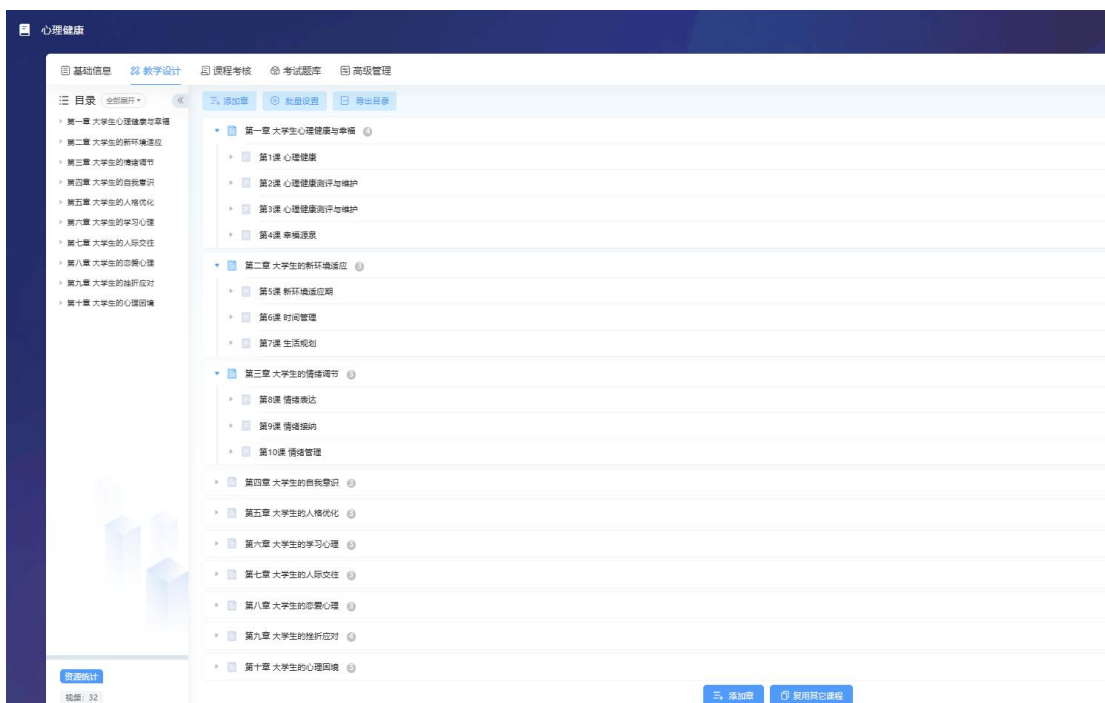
心理健康

基础信息 教学设计 课程考核 考试题库 高级管理

目录 全部展开

第一章 大学生心理健康与幸福
第二章 大学生的新环境适应
第三章 大学生的情绪调节
第四章 大学生的自我意识
第五章 大学生的人格优化
第六章 大学生的学习心理
第七章 大学生的人际交往
第八章 大学生的恋爱心理
第九章 大学生的挫折应对
第十章 大学生的心理困境

资源统计
视频：32

添加章 批量设置 导出目录

第一章 大学生心理健康与幸福 4
第1课 心理健康
第2课 心理健康测评与维护
第3课 心理健康测评与维护
第4课 幸福源泉
第二章 大学生的新环境适应 3
第5课 新环境适应期
第6课 时间管理
第7课 生活规划
第三章 大学生的情绪调节 3
第8课 情绪表达
第9课 情绪接纳
第10课 情绪管理
第四章 大学生的自我意识 3
第五章 大学生的人格优化 3
第六章 大学生的学习心理 3
第七章 大学生的人际交往 3
第八章 大学生的恋爱心理 3
第九章 大学生的挫折应对 4
第十章 大学生的心理困境 3

添加章 复用其它课程